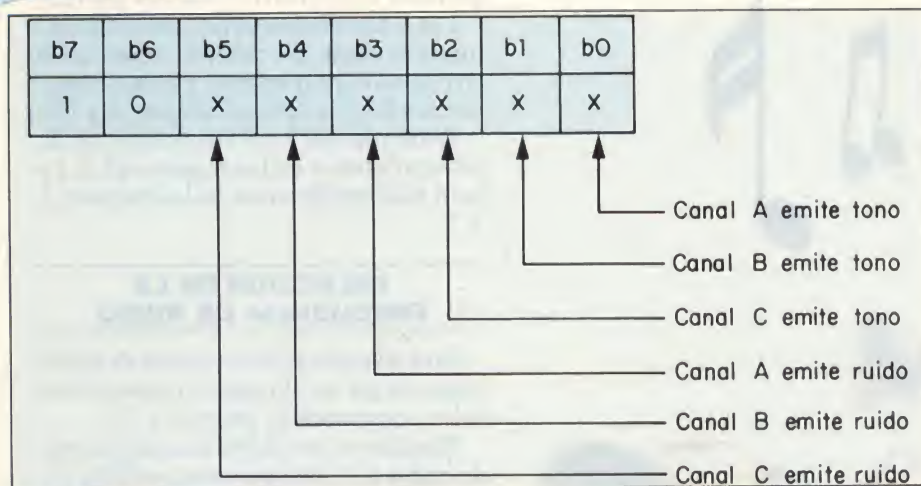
| b7 | b6 | b5 | b4 | b3 | b2 | b1 | b0 |
|---|---|---|---|---|---|---|---|
| 1 | 0 | X | X | X | X | X | X |

Canal A emite tono
Canal B emite tono
Canal C emite tono
Canal A emite ruido
Canal B emite ruido
Canal C emite ruido